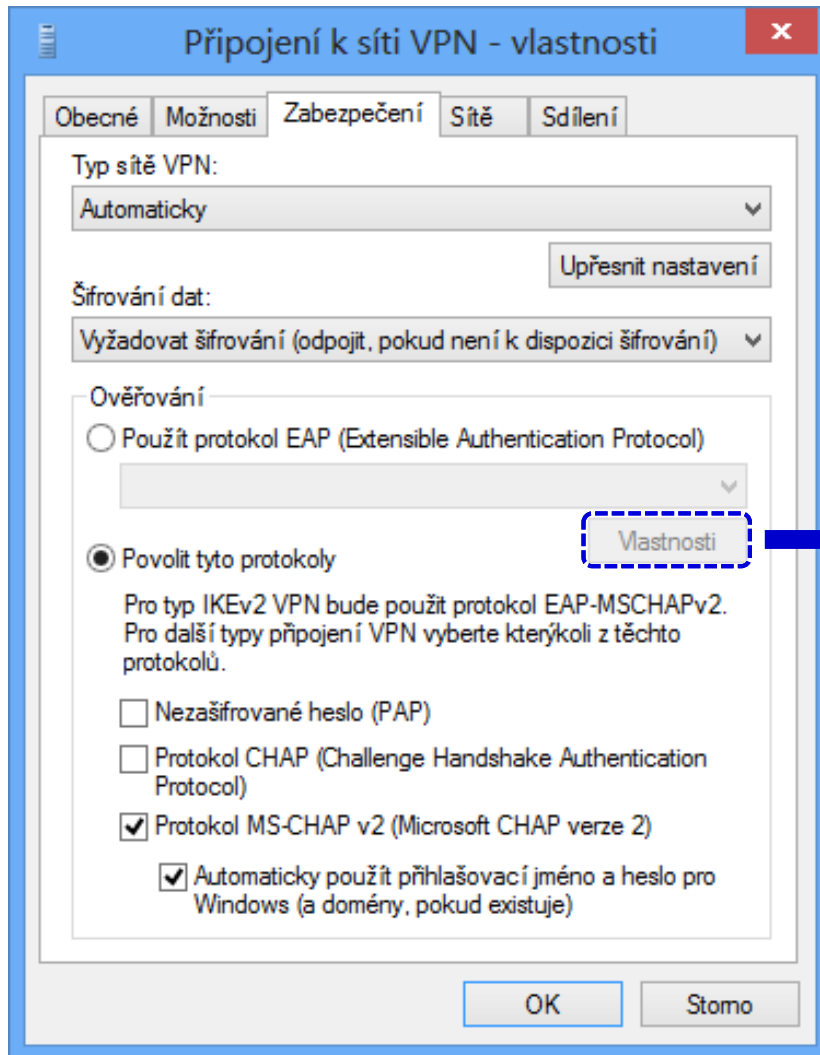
Připojení k síti VPN - vlastnosti

Obecné | Možnosti | Zabezpečení | Sítě | Sdílení

Typ sítě VPN:

Automaticky

Upřesnit nastavení

Šifrování dat:

Vyžadovat šifrování (odpojit, pokud není k dispozici šifrování)

Ověřování

Použít protokol EAP (Extensible Authentication Protocol)

Vlastnosti

Povolit tyto protokoly

Pro typ IKEv2 VPN bude použit protokol EAP-MSCHAPv2. Pro další typy připojení VPN vyberte kterýkoli z těchto protokolů.

Nezašifrované heslo (PAP)

Protokol CHAP (Challenge Handshake Authentication Protocol)

Protokol MS-CHAP v2 (Microsoft CHAP verze 2)

Automaticky použít přihlašovací jméno a heslo pro Windows (a domény, pokud existuje)

OK

Storno